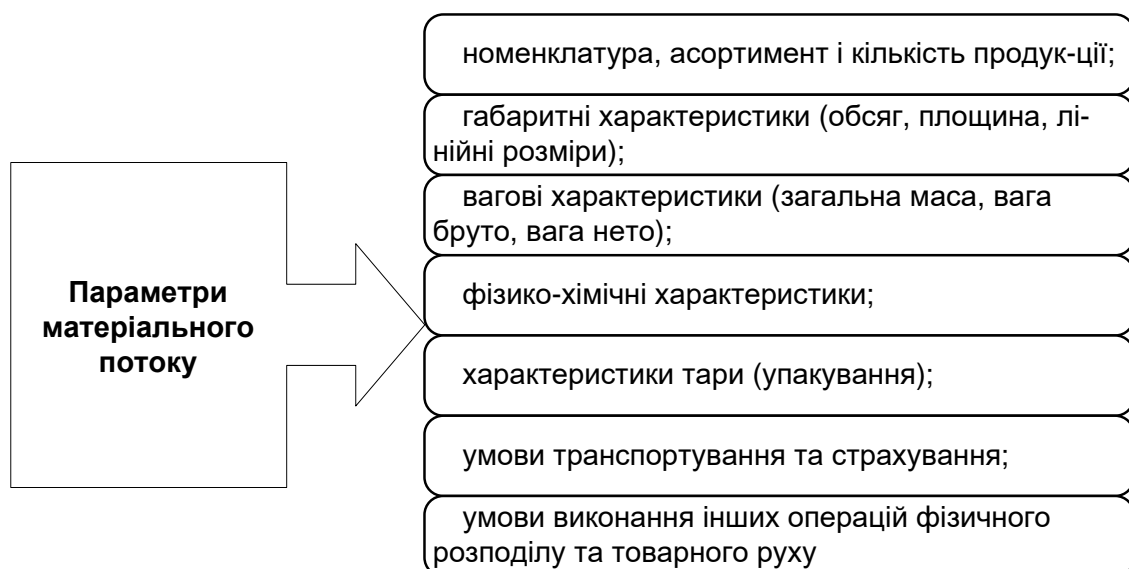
Параметри матеріального потоку

номенклатура, асортимент і кількість продук-ції;

габаритні характеристики (обсяг, площина, лінійні розміри);

вагові характеристики (загальна маса, вага бруто, вага нето);

фізико-хімічні характеристики;

характеристики тари (упакування);

умови транспортування та страхування;

умови виконання інших операцій фізичного розподілу та товарного руху